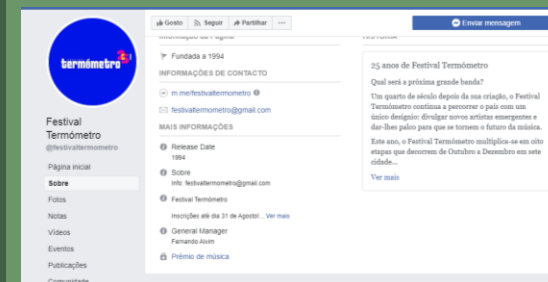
termómetro

Festival Termómetro
@festivaltermometro

Página inicial
Sobre
Fotos
Notas
Vídeos
Eventos
Publicações
Comunidade

Gosto
Seguir
Partilhar
...

Enviar mensagem

Informação da Página
Fundada a 1994

INFORMAÇÕES DE CONTACTO
m.me/festivaltermometro
festivaltermometro@gmail.com

MAIS INFORMAÇÕES
Release Date
1994
Sobre
Info: festivaltermometro@gmail.com
Festival Termómetro
Inscrições até dia 31 de Agosto!... Ver mais
General Manager
Fernando Alvim
Prémio de música

HISTÓRIA
25 anos de Festival Termómetro
Qual será a próxima grande banda?
Um quarto de século depois da sua criação, o Festival Termómetro continua a percorrer o país com um único desígnio: divulgar novos artistas emergentes e dar-lhes palco para que se tornem o futuro da música.
Este ano, o Festival Termómetro multiplica-se em oito etapas que decorrem de Outubro a Dezembro em sete cidade...
Ver mais